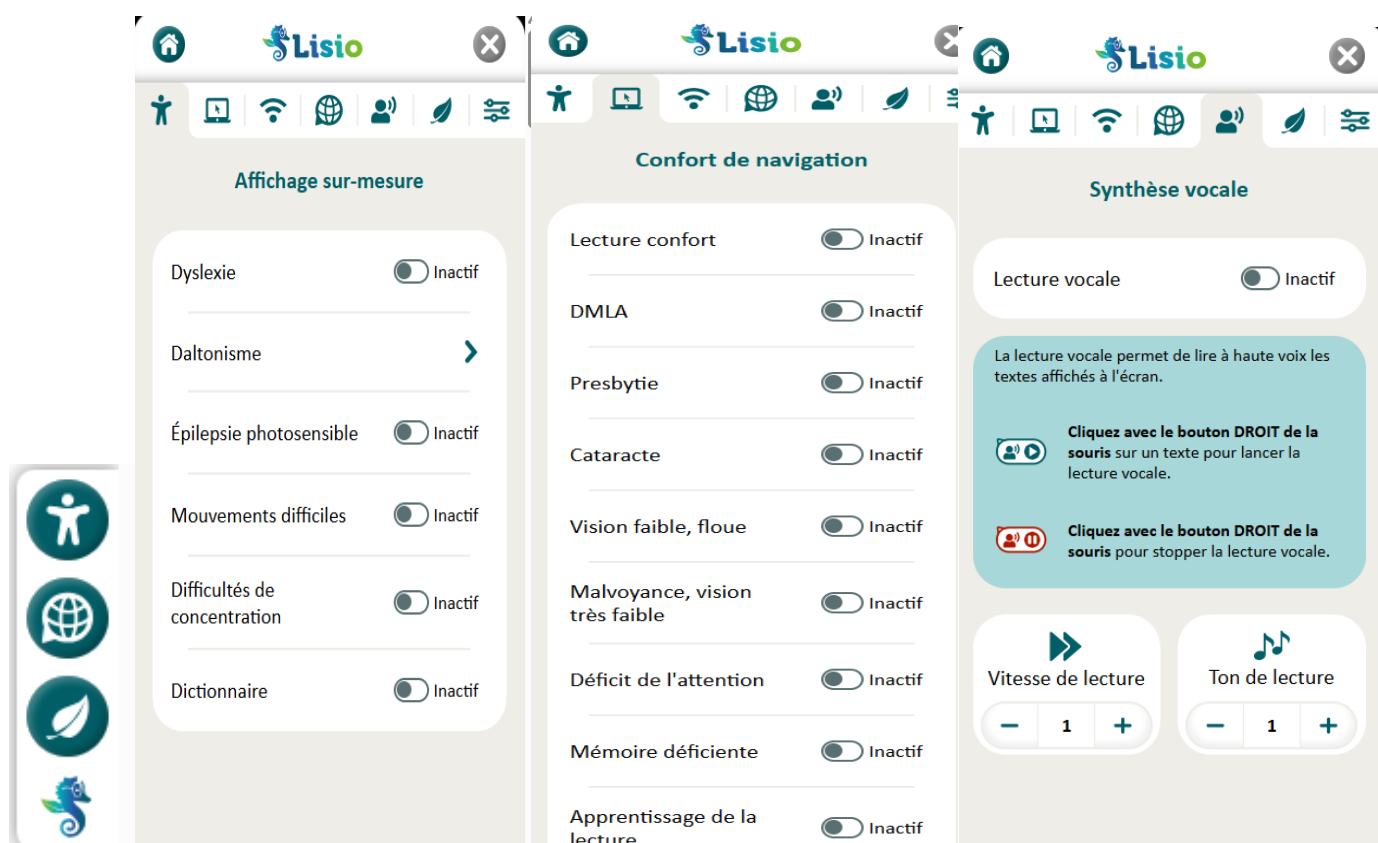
Lisio

Affichage sur-mesure

Dyslexie Inactif

Daltonisme

Épilepsie photosensible Inactif

Mouvements difficiles Inactif

Difficultés de concentration Inactif

Dictionnaire Inactif

Lisio

Confort de navigation

Lecture confort Inactif

DMLA Inactif

Presbytie Inactif

Cataracte Inactif

Vision faible, floue Inactif

Malvoyance, vision très faible Inactif

Déficit de l'attention Inactif

Mémoire déficiente Inactif

Apprentissage de la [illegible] Inactif

Lisio

Synthèse vocale

Lecture vocale Inactif

La lecture vocale permet de lire à haute voix les textes affichés à l'écran.

Cliquez avec le bouton DROIT de la souris sur un texte pour lancer la lecture vocale.

Cliquez avec le bouton DROIT de la souris pour stopper la lecture vocale.

Vitesse de lecture
− 1 +

Ton de lecture
− 1 +